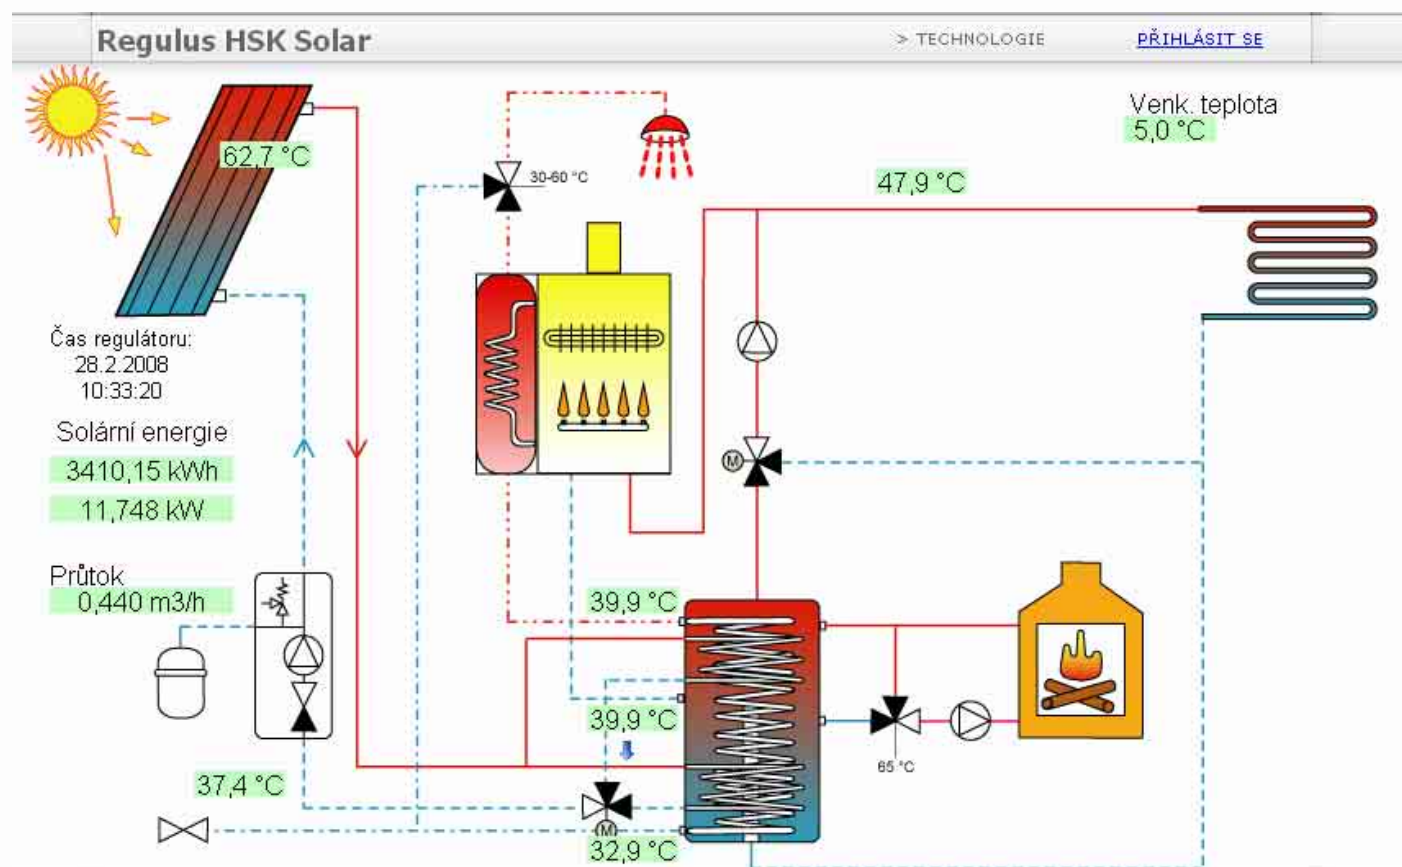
Regulus HSK Solar

> TECHNOLOGIE

PŘIHLÁSIT SE

Venk. teplota
5,0 °C

62,7 °C

30-60 °C

47,9 °C

Čas regulátoru:
28.2.2008
10:33:20

Solární energie
3410,15 kWh
11,748 kW

Průtok
0,440 m3/h

39,9 °C

39,9 °C

65 °C

37,4 °C

32,9 °C